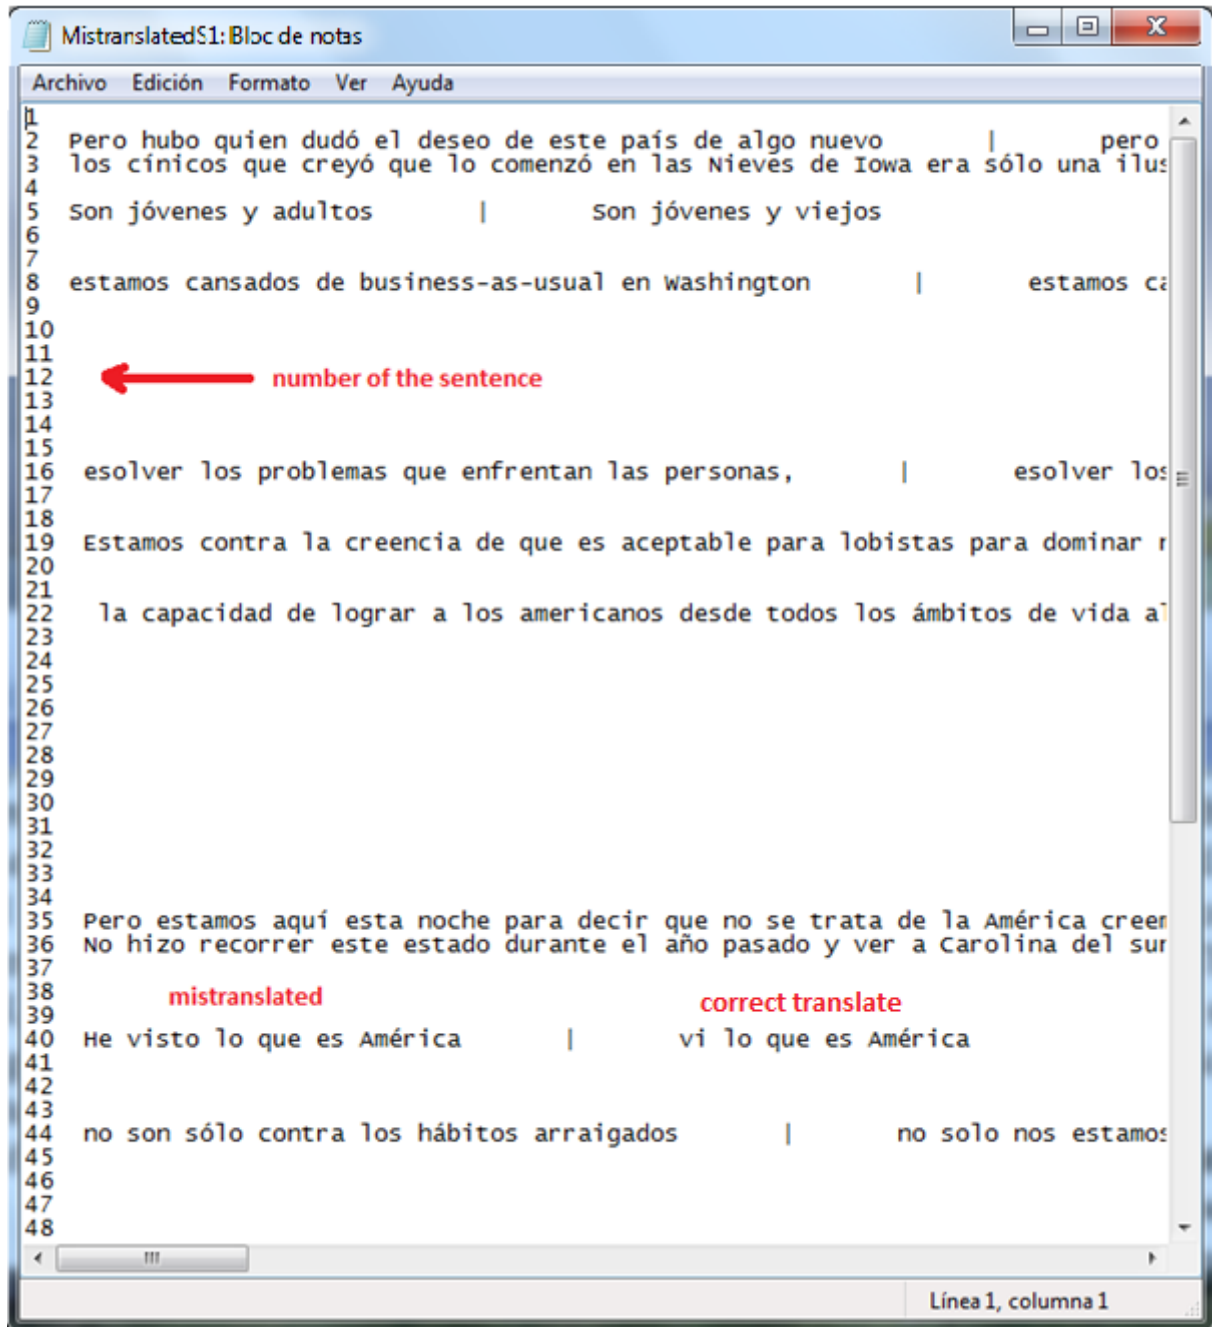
MistranslatedS1: Bloc de notas

Archivo Edición Formato Ver Ayuda

1
2 Pero hubo quien dudó el deseo de este país de algo nuevo | pero
3 los cínicos que creyó que lo comenzó en las Nieves de Iowa era sólo una ilus
4
5 son jóvenes y adultos | son jóvenes y viejos
6
7
8 estamos cansados de business-as-usual en Washington | estamos ca
9
10
11
12 number of the sentence
13
14
15
16 esolver los problemas que enfrentan las personas, | esolver los
17
18
19 Estamos contra la creencia de que es aceptable para lobistas para dominar r
20
21
22 la capacidad de lograr a los americanos desde todos los ámbitos de vida al
23
24
25
26
27
28
29
30
31
32
33
34
35 Pero estamos aquí esta noche para decir que no se trata de la América creen
36 No hizo recorrer este estado durante el año pasado y ver a Carolina del sur
37
38 mistranslated correct translate
39
40 He visto lo que es América | vi lo que es América
41
42
43
44 no son sólo contra los hábitos arraigados | no solo nos estamos
45
46
47
48

Línea 1, columna 1